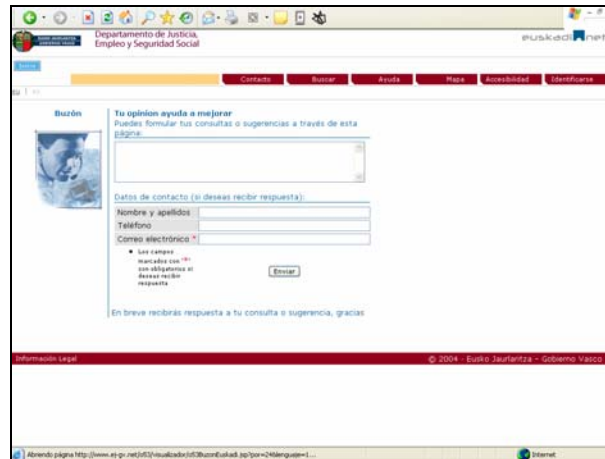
Departamento de Justicia, Empleo y Seguridad Social

euskadi.net

Contacto Buscar Ayuda Mapa Accesibilidad Identificarse

Buzón

Tu opinion ayuda a mejorar

Puedes formular tus consultas o sugerencias a través de esta página:

Datos de contacto (si deseas recibir respuesta):

| Nombre y apellidos | |
|---|---|
| Teléfono | |
| Correo electrónico * | |

• Los campos marcados con "*" son obligatorios si deseas recibir respuesta

Enviar

En breve recibirás respuesta a tu consulta o sugerencia, gracias

Información Legal

© 2004 - Eusko Jaurlaritza - Gobierno Vasco

Abriendo página http://www.ej-gv.net/z53/visualizador/z53BuzonEuskadi.jsp?por=24&lenguaje=1...

Internet